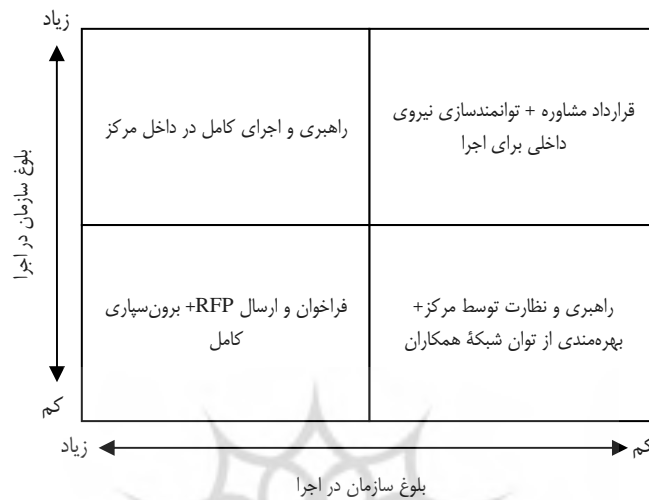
زیاد

بلوغ سازمان در اجرا

کم

راهبری و اجرای کامل در داخل مرکز

قرارداد مشاوره + توانمندسازی نیروی داخلی برای اجرا

فراخوان و ارسال RFP+ برون‌سپاری کامل

راهبری و نظارت توسط مرکز+ بهره‌مندی از توان شبکهٔ همکاران

زیاد

کم

بلوغ سازمان در اجرا